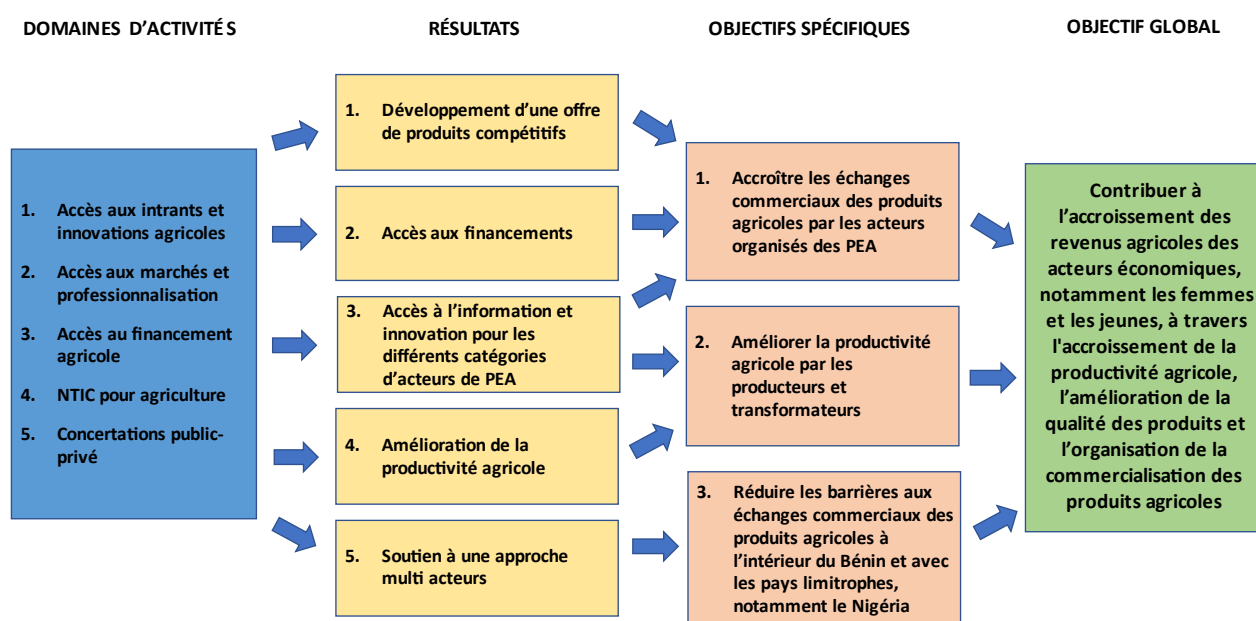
DOMAINES D'ACTIVITÉS

1. Accès aux intrants et innovations agricoles

2. Accès aux marchés et professionnalisation

3. Accès au financement agricole

4. NTIC pour agriculture

5. Concertations public-privé

RÉSULTATS

1. Développement d'une offre de produits compétitifs

2. Accès aux financements

3. Accès à l'information et innovation pour les différents catégories d'acteurs de PEA

4. Amélioration de la productivité agricole

5. Soutien à une approche multi acteurs

OBJECTIFS SPÉCIFIQUES

1. Accroître les échanges commerciaux des produits agricoles par les acteurs organisés des PEA

2. Améliorer la productivité agricole par les producteurs et transformateurs

3. Réduire les barrières aux échanges commerciaux des produits agricoles à l'intérieur du Bénin et avec les pays limitrophes, notamment le Nigéria

OBJECTIF GLOBAL

Contribuer à l'accroissement des revenus agricoles des acteurs économiques, notamment les femmes et les jeunes, à travers l'accroissement de la productivité agricole, l'amélioration de la qualité des produits et l'organisation de la commercialisation des produits agricoles